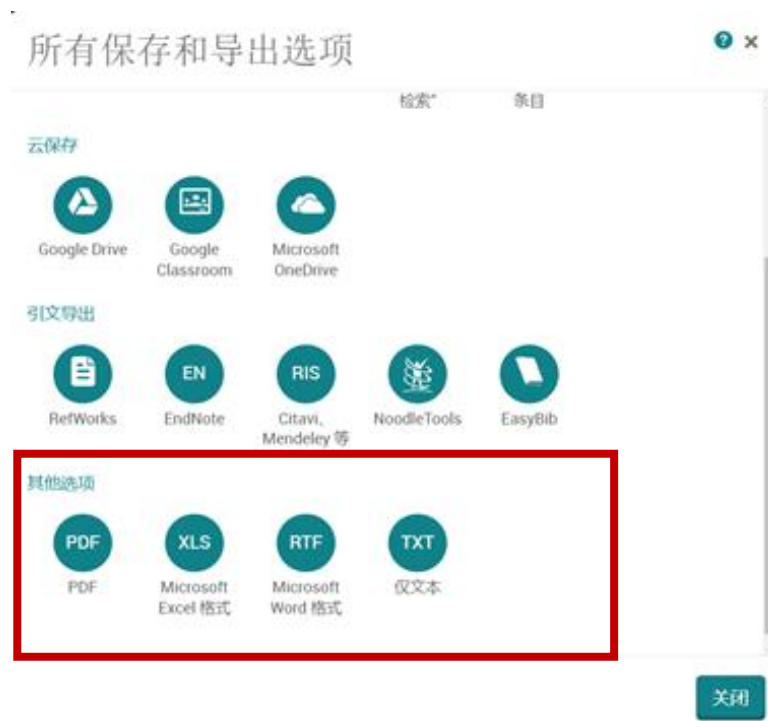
所有保存和导出选项

? ×

检索"

条目

云保存

Google Drive

Google Classroom

Microsoft OneDrive

引文导出

RefWorks

EN

EndNote

RIS

Citavi, Mendeley 等

NoodleTools

EasyBib

其他选项

PDF

PDF

XLS

Microsoft Excel 格式

RTF

Microsoft Word 格式

TXT

仅文本

关闭